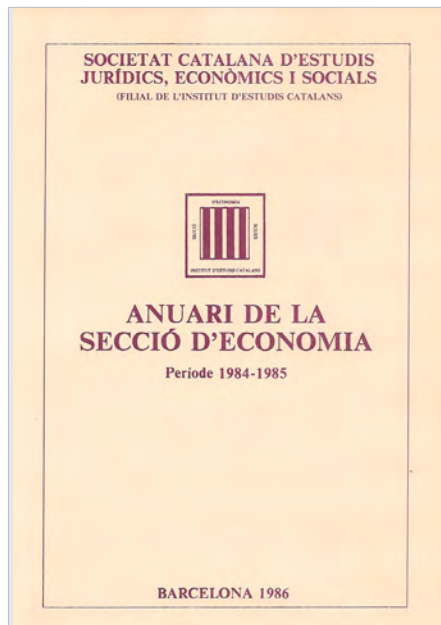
SOCIETAT CATALANA D'ESTUDIS JURÍDICS, ECONÒMICS I SOCIALS
(FILIAL DE L'INSTITUT D'ESTUDIS CATALANS)

D'ECONOMIA
SECCIÓ
SOCIS
INSTITUT D'ESTUDIS CATALANS

ANUARI DE LA SECCIÓ D'ECONOMIA
Període 1984-1985

BARCELONA 1986